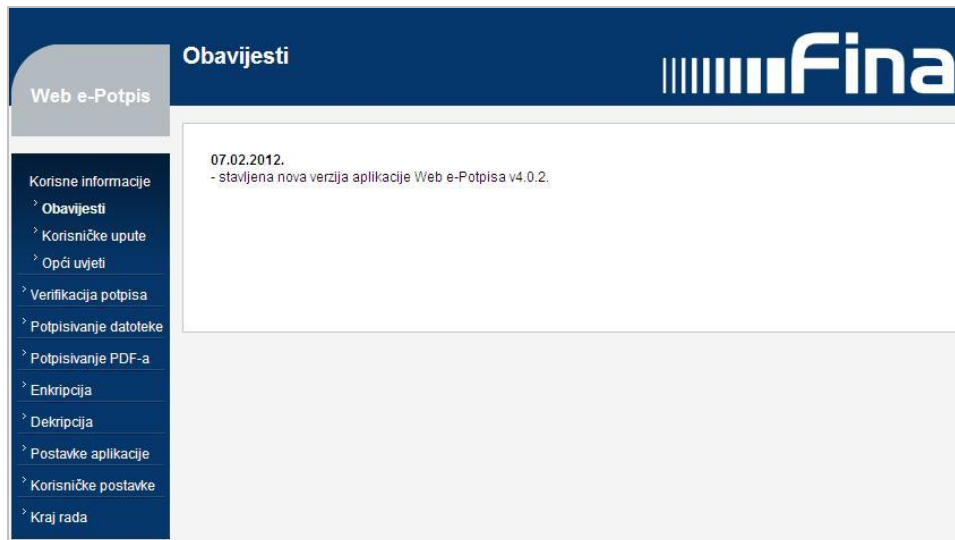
Web e-Potpis

Obavijesti

Fina

07.02.2012.
- stavljena nova verzija aplikacije Web e-Potpisa v4.0.2.

Korisne informacije
Obavijesti
Korisničke upute
Opći uvjeti
Verifikacija potpisa
Potpisivanje datoteke
Potpisivanje PDF-a
Enkripcija
Dekripcija
Postavke aplikacije
Korisničke postavke
Kraj rada